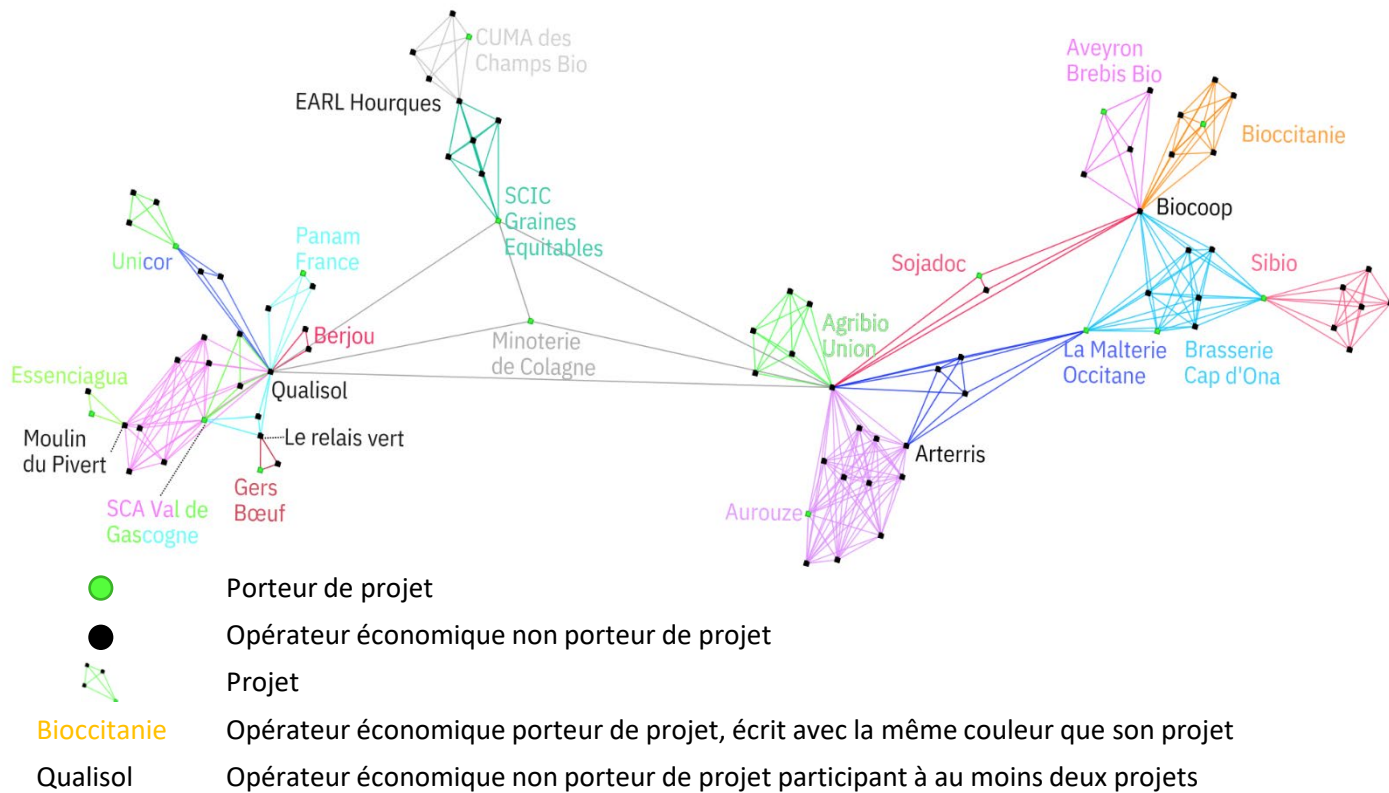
CUMA des Champs Bio

EARL Hourques

Aveyron Brebis Bio

Bioccitanie

SCIC Graines Equitables

Biocoop

Unicor

Panam France

Sojadoc

Sibio

Berjou

Agribio Union

Minoterie de Colagne

La Malterie Occitane

Brasserie Cap d'Ona

Essenciagua

Qualisol

Moulin du Pivert

Le relais vert

Arterris

Gers Bœuf

SCA Val de Gascogne

Aurouze

Porteur de projet

Opérateur économique non porteur de projet

Projet

Bioccitanie Opérateur économique porteur de projet, écrit avec la même couleur que son projet

Qualisol Opérateur économique non porteur de projet participant à au moins deux projets